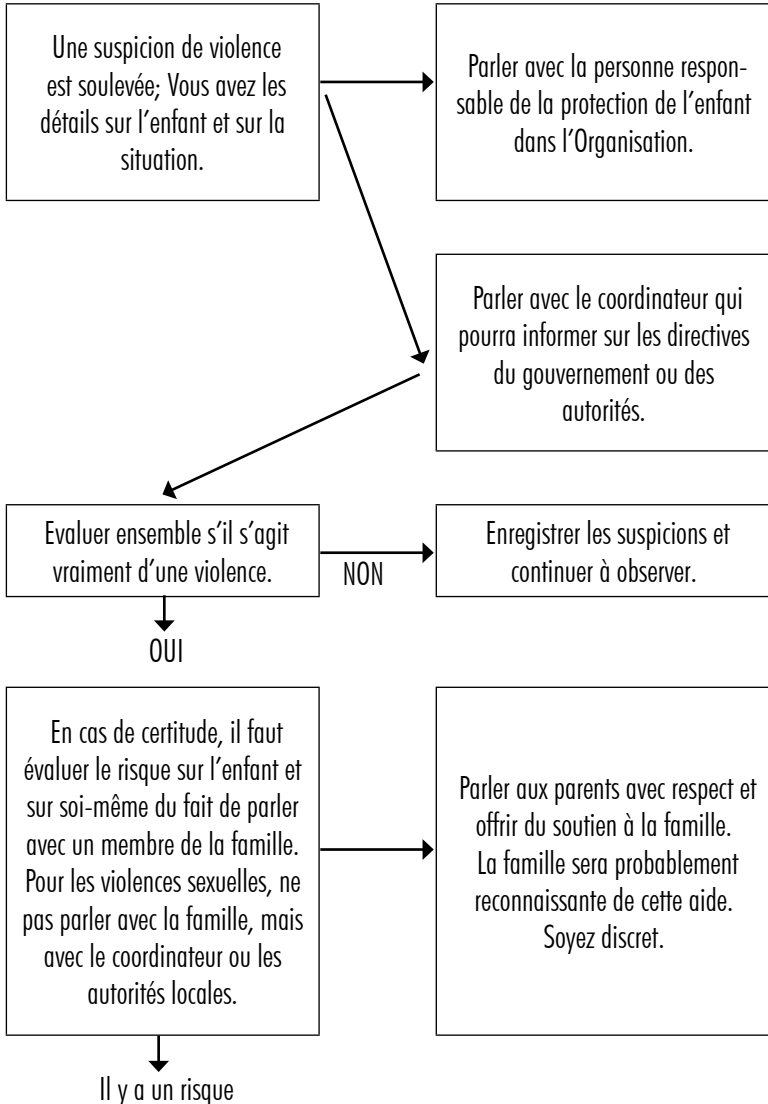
Une suspicion de violence est soulevée; Vous avez les détails sur l'enfant et sur la situation.

Parler avec la personne responsable de la protection de l'enfant dans l'Organisation.

Parler avec le coordinateur qui pourra informer sur les directives du gouvernement ou des autorités.

Evaluer ensemble s'il s'agit vraiment d'une violence.

NON

Enregistrer les suspicions et continuer à observer.

OUI

En cas de certitude, il faut évaluer le risque sur l'enfant et sur soi-même du fait de parler avec un membre de la famille. Pour les violences sexuelles, ne pas parler avec la famille, mais avec le coordinateur ou les autorités locales.

Parler aux parents avec respect et offrir du soutien à la famille. La famille sera probablement reconnaissante de cette aide. Soyez discret.

Il y a un risque